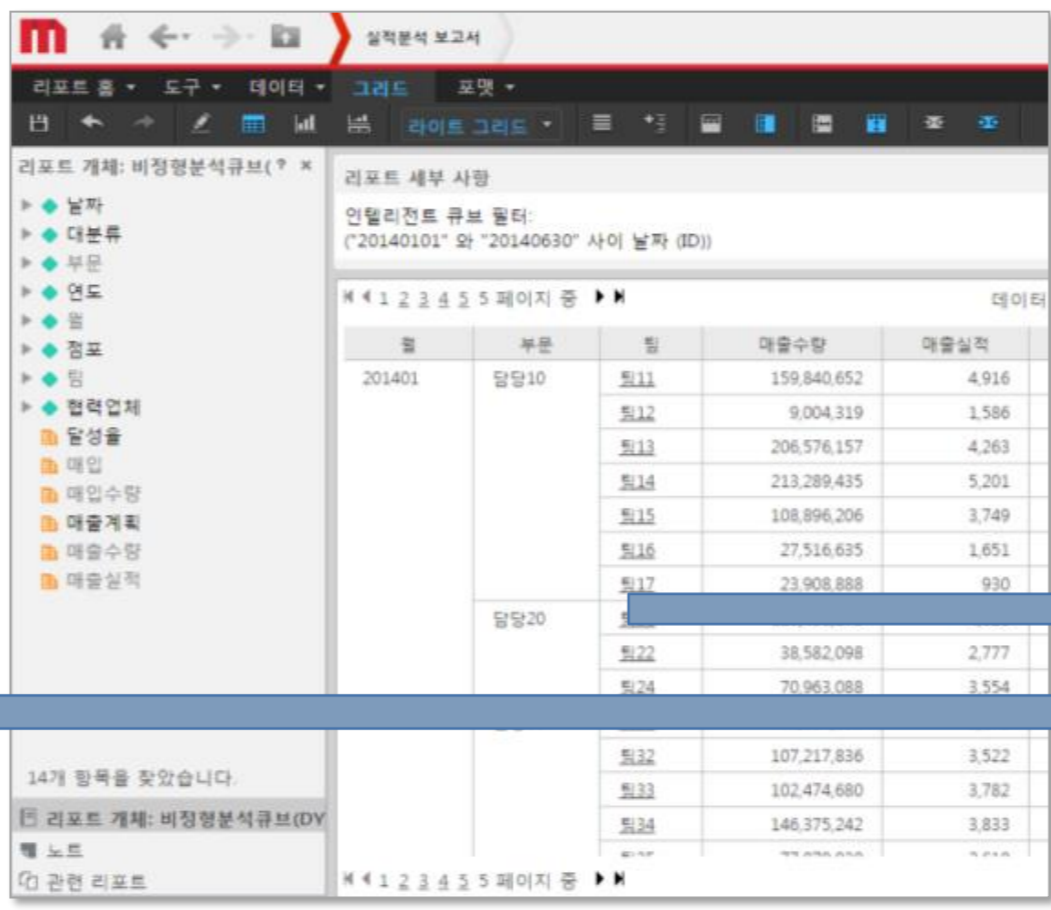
실적분석 보고서

리포트 홈 ▾ 도구 ▾ 데이터 ▾ 그리드 포맷 ▾

라이트 그리드 ▾

리포트 개체: 비정형분석큐브( ? ×

▸ ◆ 날짜
▸ ◆ 대분류
▸ ◆ 부문
▸ ◆ 연도
▸ ◆ 월
▸ ◆ 점포
▸ ◆ 팀
▸ ◆ 협력업체
달성율
매입
매입수량
매출계획
매출수량
매출실적

14개 항목을 찾았습니다.

리포트 개체: 비정형분석큐브(DY
노트
관련 리포트

리포트 세부 사항

인텔리전트 큐브 필터:
("20140101" 와 "20140630" 사이 날짜 (ID))

1 2 3 4 5 5 페이지 중

데이터

| 월 | 부문 | 팀 | 매출수량 | 매출실적 |
|---|---|---|---|---|
| 201401 | 담당10 | 팀11 | 159,840,652 | 4,916 |
| | | 팀12 | 9,004,319 | 1,586 |
| | | 팀13 | 206,576,157 | 4,263 |
| | | 팀14 | 213,289,435 | 5,201 |
| | | 팀15 | 108,896,206 | 3,749 |
| | | 팀16 | 27,516,635 | 1,651 |
| | | 팀17 | 23,908,888 | 930 |
| | 담당20 | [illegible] | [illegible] | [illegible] |
| | | 팀22 | 38,582,098 | 2,777 |
| | | 팀24 | 70,963,088 | 3,554 |
| | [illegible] | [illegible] | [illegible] | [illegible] |
| | | 팀32 | 107,217,836 | 3,522 |
| | | 팀33 | 102,474,680 | 3,782 |
| | | 팀34 | 146,375,242 | 3,833 |
| | | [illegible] | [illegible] | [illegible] |

1 2 3 4 5 5 페이지 중